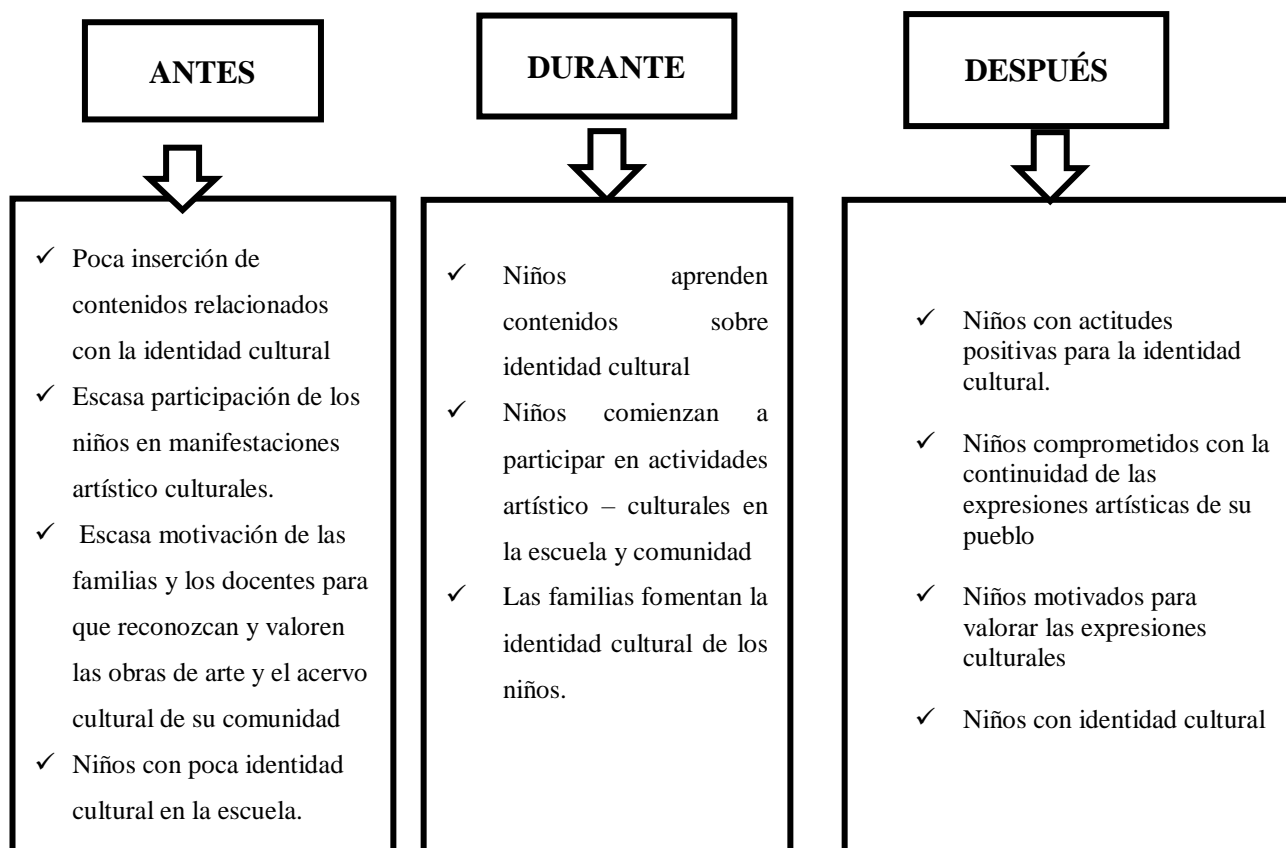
ANTES

✓ Poca inserción de contenidos relacionados con la identidad cultural
✓ Escasa participación de los niños en manifestaciones artístico culturales.
✓ Escasa motivación de las familias y los docentes para que reconozcan y valoren las obras de arte y el acervo cultural de su comunidad
✓ Niños con poca identidad cultural en la escuela.

DURANTE

✓ Niños aprenden contenidos sobre identidad cultural
✓ Niños comienzan a participar en actividades artístico – culturales en la escuela y comunidad
✓ Las familias fomentan la identidad cultural de los niños.

DESPUÉS

✓ Niños con actitudes positivas para la identidad cultural.
✓ Niños comprometidos con la continuidad de las expresiones artísticas de su pueblo
✓ Niños motivados para valorar las expresiones culturales
✓ Niños con identidad cultural